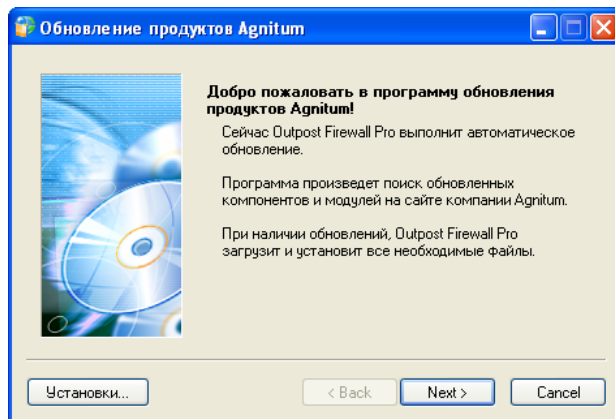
Обновление продуктов Agnitum

Добро пожаловать в программу обновления продуктов Agnitum!

Сейчас Outpost Firewall Pro выполнит автоматическое обновление.

Программа произведет поиск обновленных компонентов и модулей на сайте компании Agnitum.

При наличии обновлений, Outpost Firewall Pro загрузит и установит все необходимые файлы.

Установки...

< Back

Next >

Cancel